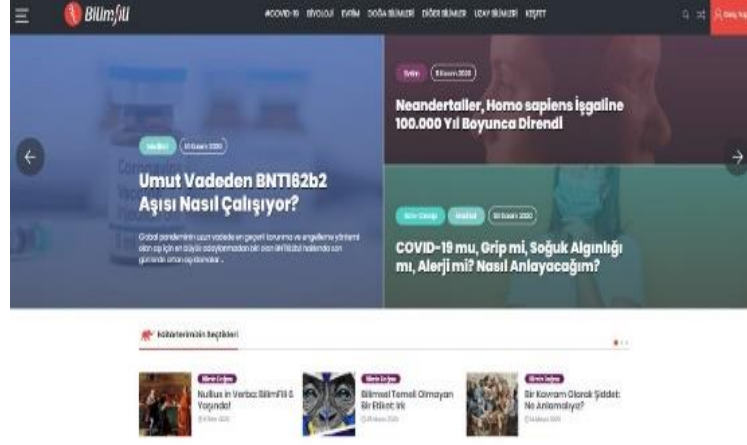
Bilimfili

#COVID-19 BİYOLOJİ EVRİM DOĞA BİLİMLERİ DİĞER BİLİMLER UZAY BİLİMLERİ KEŞFET

Evrim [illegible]

Neandertaller, Homo sapiens İşgaline 100.000 Yıl Boyunca Direndi

Medikal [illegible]

Umut Vadeden BNT162b2 Aşısı Nasıl Çalışıyor?

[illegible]

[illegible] Medikal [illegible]

COVID-19 mu, Grip mi, Soğuk Algınlığı mı, Alerji mi? Nasıl Anlayacağım?

Editörlerimizin Seçtikleri

Bilimin İzinde
Nullius in Verba: BilimFili 8 Yaşında!
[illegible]

Bilimin İzinde
Bilimsel Temeli Olmayan Bir Etiket: Irk
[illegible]

Bilimin İzinde
Bir Kavram Olarak Şiddet: Ne Anlamalıyız?
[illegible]